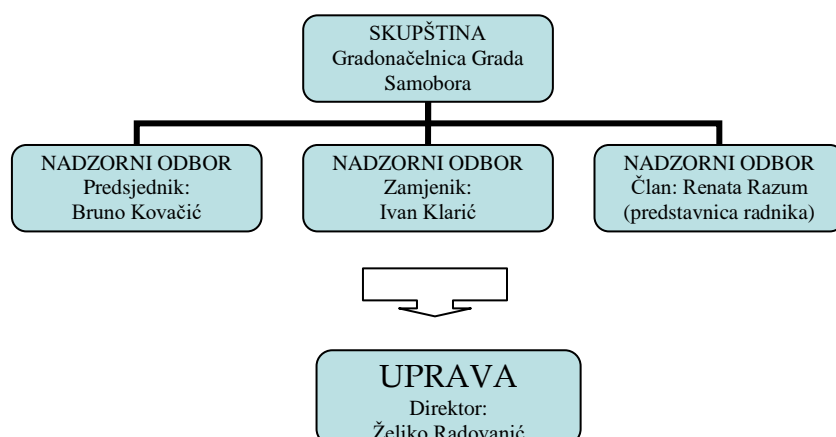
SKUPŠTINA
Gradonačelnica Grada Samobora

NADZORNI ODBOR
Predsjednik:
Bruno Kovačić

NADZORNI ODBOR
Zamjenik:
Ivan Klarić

NADZORNI ODBOR
Član: Renata Razum
(predstavnica radnika)

UPRAVA
Direktor:
Željko Radovanić